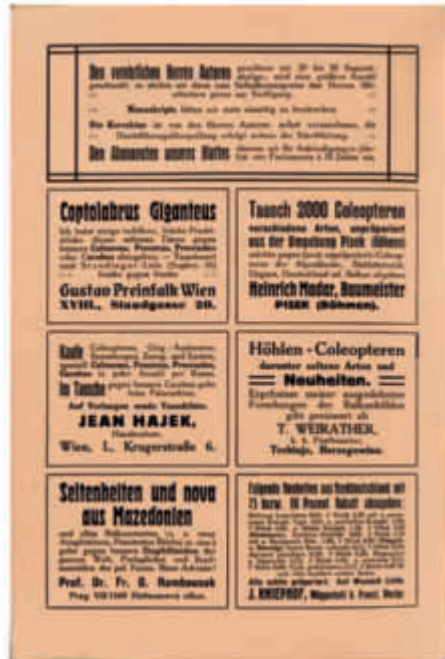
Den verehrlichen Herren Autoren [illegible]

Manuskripte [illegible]

Die Korrektur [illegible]

Den Abonnenten unseres Blattes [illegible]

Coptolabrus Giganteus

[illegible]

Gustav Preinfalk Wien
XVIII., Staudgasse 20.

Tausch 2000 Coleopteren

verschiedene Arten, unpräpariert aus der Umgebung Pisek (Böhmen)

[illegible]

Heinrich Mader, Baumeister
PISEK (Böhmen).

Kaufe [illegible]

Im Tausche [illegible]

Auf Verlangen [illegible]

JEAN HAJEK,
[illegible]
Wien, I., Krugerstraße 6.

Höhlen-Coleopteren
darunter seltene Arten und
Neuheiten.

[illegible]

T. WEIRATHER,
k. k. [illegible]
Trebinje, Herzegowina.

Seltenheiten und nova aus Mazedonien

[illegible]

Prof. Dr. Fr. G. Rambousek
Prag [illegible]

Folgende Neuheiten aus Nordmazedonien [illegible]

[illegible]

J. KNIEPHOF, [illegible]